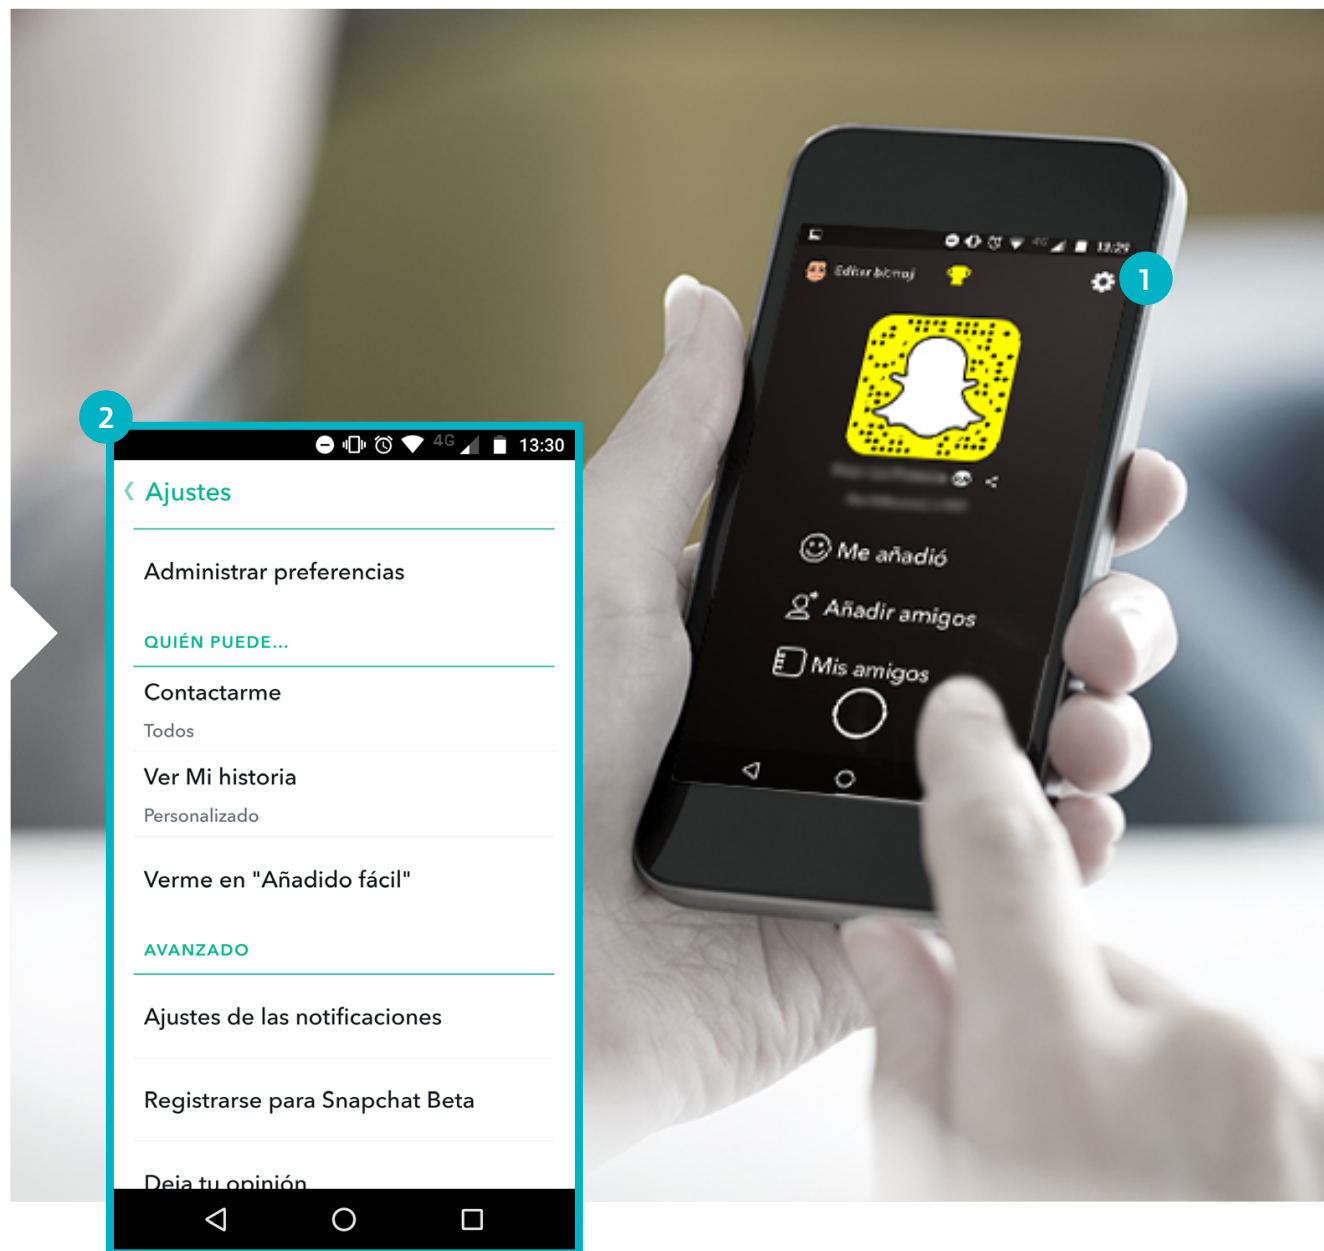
2

4G 13:30

Ajustes

Administrar preferencias

QUIÉN PUEDE...

Contactarme

Todos

Ver Mi historia

Personalizado

Verme en "Añadido fácil"

AVANZADO

Ajustes de las notificaciones

Registrarse para Snapchat Beta

Deja tu opinión

1

13:29

Editar bitmoji

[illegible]

Me añadió

Añadir amigos

Mis amigos